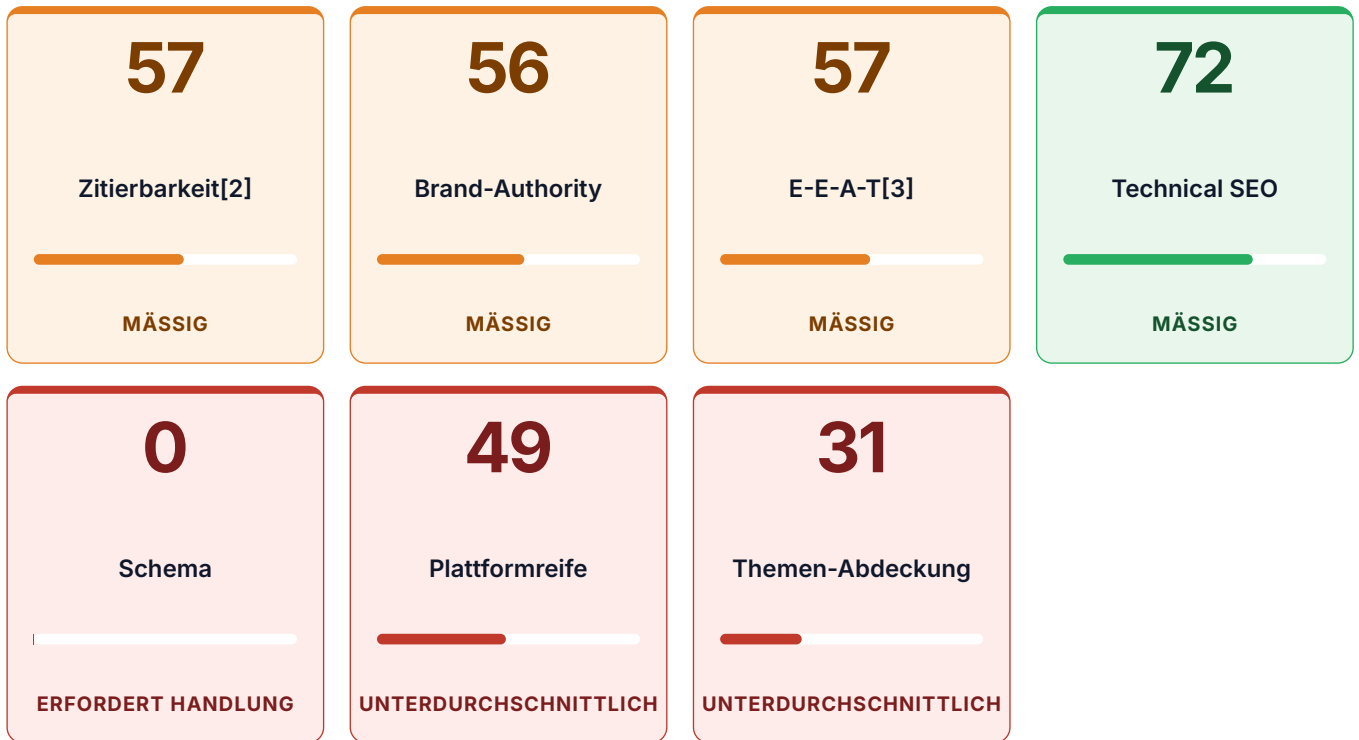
57

Zitierbarkeit[2]

MÄSSIG

56

Brand-Authority

MÄSSIG

57

E-E-A-T[3]

MÄSSIG

72

Technical SEO

MÄSSIG

0

Schema

ERFORDERT HANDLUNG

49

Plattformreife

UNTERDURCHSCHNITTLICH

31

Themen-Abdeckung

UNTERDURCHSCHNITTLICH